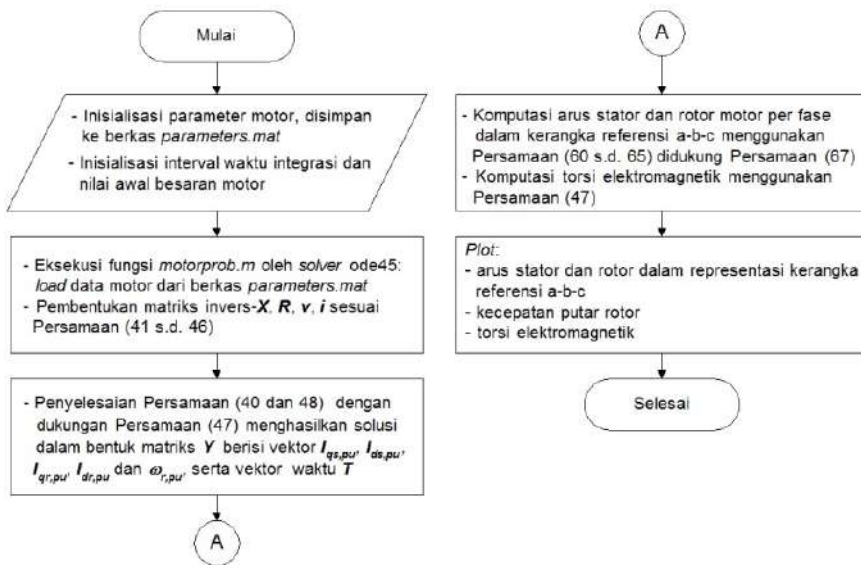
Mulai

- Inisialisasi parameter motor, disimpan ke berkas *parameters.mat*
- Inisialisasi interval waktu integrasi dan nilai awal besaran motor

- Eksekusi fungsi *motorprob.m* oleh *solver* ode45: *load* data motor dari berkas *parameters.mat*
- Pembentukan matriks invers-$\boldsymbol{X}$, $\boldsymbol{R}$, $\boldsymbol{v}$, $\boldsymbol{i}$ sesuai Persamaan (41 s.d. 46)

- Penyelesaian Persamaan (40 dan 48) dengan dukungan Persamaan (47) menghasilkan solusi dalam bentuk matriks $\boldsymbol{Y}$ berisi vektor $\boldsymbol{I_{qs,pu}}$, $\boldsymbol{I_{ds,pu}}$, $\boldsymbol{I_{qr,pu}}$, $\boldsymbol{I_{dr,pu}}$ dan $\omega_{r,pu}$, serta vektor waktu $\boldsymbol{T}$

A

A

- Komputasi arus stator dan rotor motor per fase dalam kerangka referensi a-b-c menggunakan Persamaan (60 s.d. 65) didukung Persamaan (67)
- Komputasi torsi elektromagnetik menggunakan Persamaan (47)

*Plot*:
- arus stator dan rotor dalam representasi kerangka referensi a-b-c
- kecepatan putar rotor
- torsi elektromagnetik

Selesai